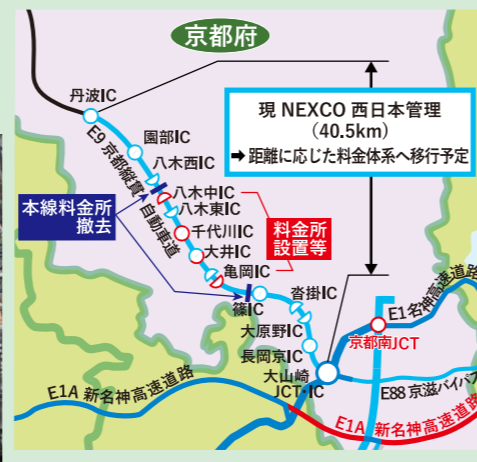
京都府

現 NEXCO 西日本管理
（40.5km）
➡ 距離に応じた料金体系へ移行予定

丹波IC
E9 京都縦貫自動車道
園部IC
八木西IC
八木中IC
八木東IC
千代川IC
大井IC
亀岡IC
篠IC
沓掛IC
大原野IC
長岡京IC
大山崎 JCT・IC

本線料金所撤去

料金所設置等

E1 名神高速道路
京都南JCT
E88 京滋バイパス
E1A 新名神高速道路
E1A 新名神高速道路